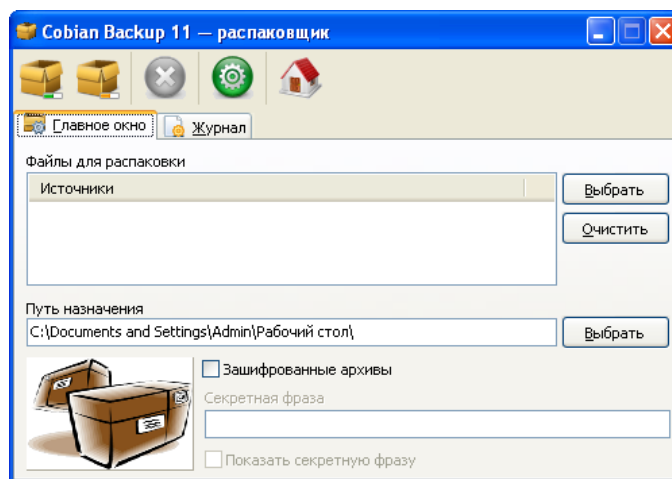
Cobian Backup 11 — распаковщик

Главное окно
Журнал

Файлы для распаковки

| Источники |
|---|
| |

Выбрать
Очистить

Путь назначения
C:\Documents and Settings\Admin\Рабочий стол\
Выбрать

Зашифрованные архивы
Секретная фраза
Показать секретную фразу